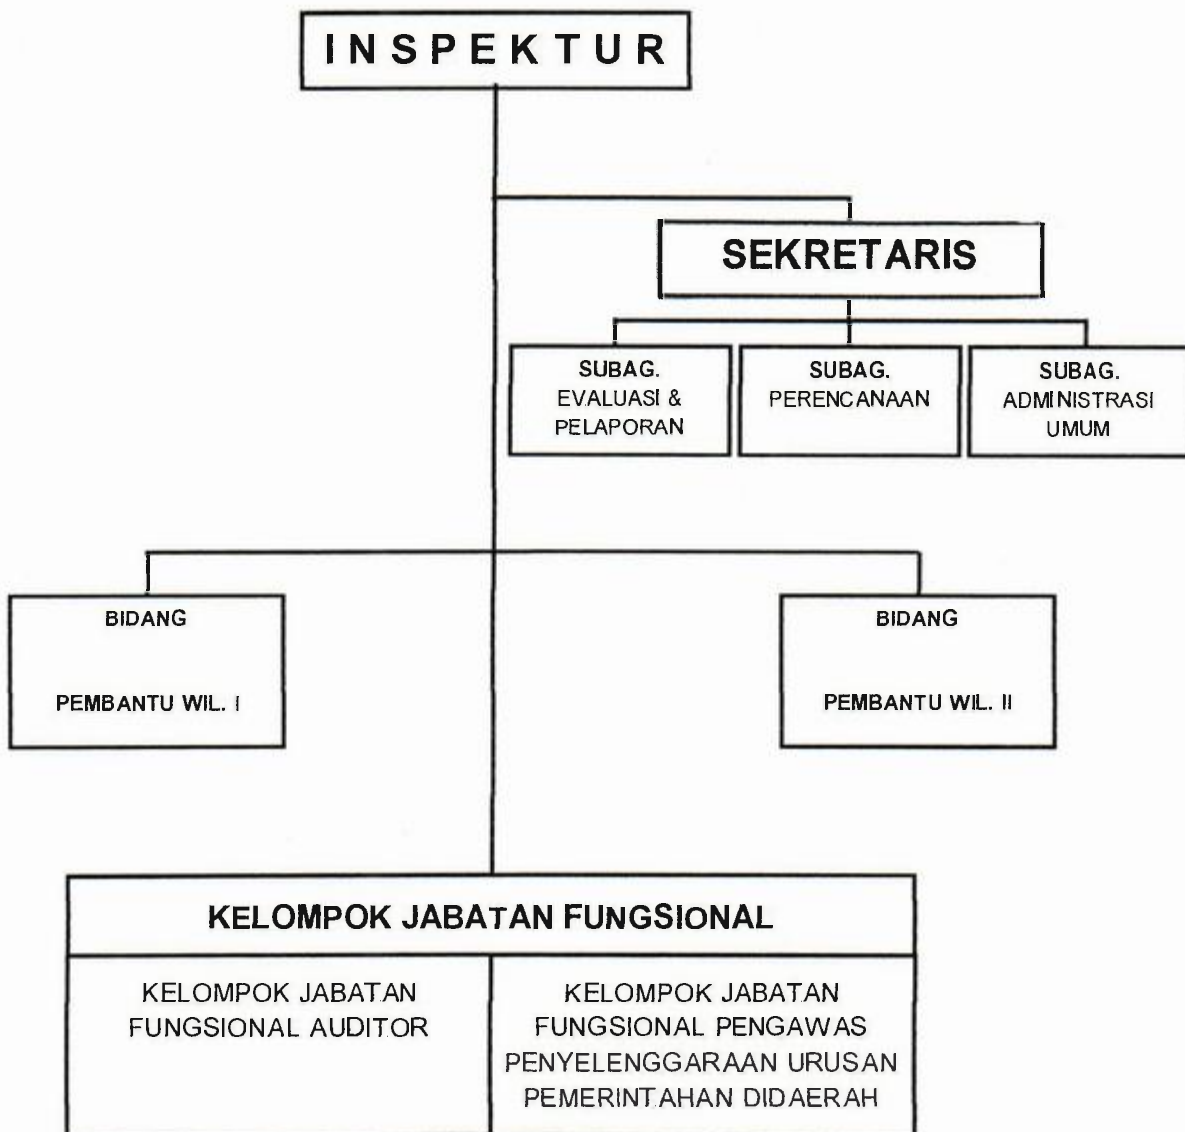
INSPEKTUR

SEKRETARIS

SUBAG. EVALUASI & PELAPORAN

SUBAG. PERENCANAAN

SUBAG. ADMINISTRASI UMUM

BIDANG

PEMBANTU WIL. I

BIDANG

PEMBANTU WIL. II

KELOMPOK JABATAN FUNGSIONAL

| KELOMPOK JABATAN FUNGSIONAL AUDITOR | KELOMPOK JABATAN FUNGSIONAL PENGAWAS PENYELENGGARAAN URUSAN PEMERINTAHAN DIDAERAH |
|---|---|